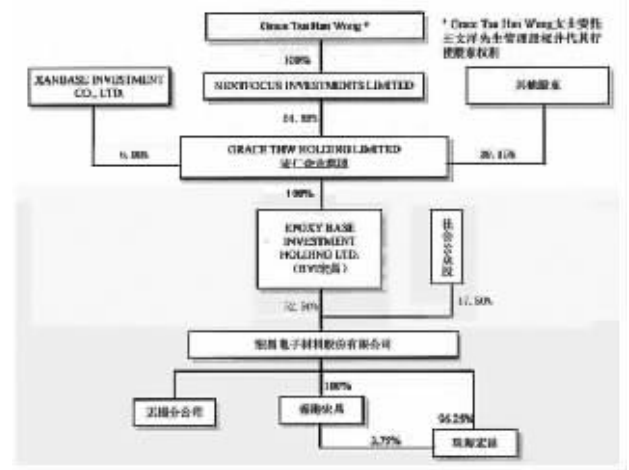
Grace Tse Hau Wong *

* Grace Tse Hau Wong 女士委托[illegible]先生管理 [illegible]

100%

XANDASE INVESTMENT CO., LTD.

SINOFOCUS INVESTMENTS LIMITED

其他股东

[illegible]%

6.00%

GRACE THW HOLDING LIMITED
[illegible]

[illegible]%

100%

EPOXY BASE INVESTMENT HOLDING LTD. (BVI宏昌)

社会公众股

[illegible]%

17.50%

宏昌电子材料股份有限公司

100%

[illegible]

香港宏昌

96.25%

3.75%

珠海宏昌